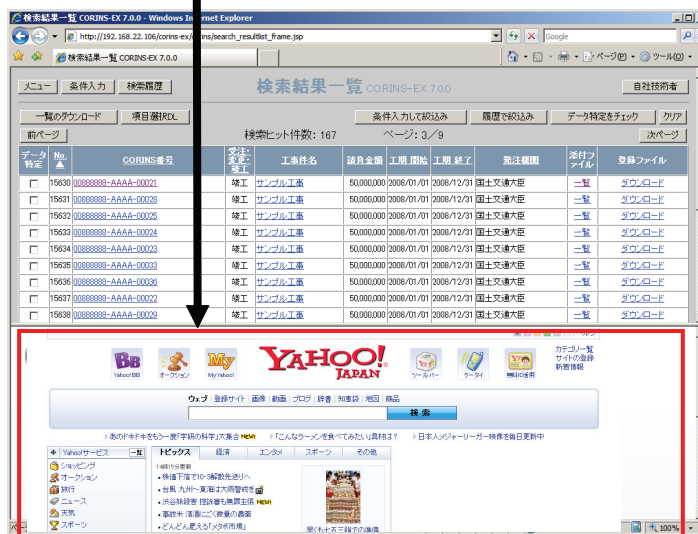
検索結果一覧 CORINS-EX 7.0.0 - Windows Internet Explorer

http://192.168.22.106/corins-ex/corins/search_resultlist_frame.jsp

Google

検索結果一覧 CORINS-EX 7.0.0

ページ(P) ツール(O)

メニュー 条件入力 検索履歴

検索結果一覧 CORINS-EX 7.0.0

自社技術者

一覧のダウンロード 項目選択DL

条件入力して絞込み 履歴で絞込み データ特定をチェック クリア

前ページ

検索ヒット件数: 167 ページ: 3/9

次ページ

| データ特定 | No. | CORINS番号 | 受注・変更・竣工 | 工事件名 | 請負金額 | 工期 開始 | 工期 終了 | 発注機関 | 添付ファイル | 登録ファイル |
|---|---|---|---|---|---|---|---|---|---|---|
| ☐ | 15630 | 00888888-AAAA-00021 | 竣工 | サンプル工事 | 50,000,000 | 2008/01/01 | 2008/12/31 | 国土交通大臣 | 一覧 | ダウンロード |
| ☐ | 15631 | 00888888-AAAA-00028 | 竣工 | サンプル工事 | 50,000,000 | 2008/01/01 | 2008/12/31 | 国土交通大臣 | 一覧 | ダウンロード |
| ☐ | 15632 | 00888888-AAAA-00025 | 竣工 | サンプル工事 | 50,000,000 | 2008/01/01 | 2008/12/31 | 国土交通大臣 | 一覧 | ダウンロード |
| ☐ | 15633 | 00888888-AAAA-00024 | 竣工 | サンプル工事 | 50,000,000 | 2008/01/01 | 2008/12/31 | 国土交通大臣 | 一覧 | ダウンロード |
| ☐ | 15634 | 00888888-AAAA-00023 | 竣工 | サンプル工事 | 50,000,000 | 2008/01/01 | 2008/12/31 | 国土交通大臣 | 一覧 | ダウンロード |
| ☐ | 15635 | 00888888-AAAA-00033 | 竣工 | サンプル工事 | 50,000,000 | 2008/01/01 | 2008/12/31 | 国土交通大臣 | 一覧 | ダウンロード |
| ☐ | 15636 | 00888888-AAAA-00036 | 竣工 | サンプル工事 | 50,000,000 | 2008/01/01 | 2008/12/31 | 国土交通大臣 | 一覧 | ダウンロード |
| ☐ | 15637 | 00888888-AAAA-00027 | 竣工 | サンプル工事 | 50,000,000 | 2008/01/01 | 2008/12/31 | 国土交通大臣 | 一覧 | ダウンロード |
| ☐ | 15638 | 00888888-AAAA-00029 | 竣工 | サンプル工事 | 50,000,000 | 2008/01/01 | 2008/12/31 | 国土交通大臣 | 一覧 | ダウンロード |

Yahoo! BB オークション My Yahoo! YAHOO! JAPAN ツールバー ケータイ 無料IP通話

カテゴリ一覧 サイトの登録 新着情報

ウェブ 登録サイト 画像 動画 ブログ 辞書 知恵袋 地図 商品

検索

あのドキドキをもう一度「学研の科学」大集合 NEW! 「こんなラーメンを食べてみたい具材は?」 日本人メジャーリーガー映像を毎日更新中

Yahoo!サービス 一覧 ショッピング オークション 旅行 ニュース 天気 スポーツ

トピックス 経済 エンタメ スポーツ その他

14時15分更新

横浜F落で10-3解散先送りへ
台風 九州〜東海は大雨警戒を
渋谷林容者 担保者も無罪主張 NEW!
事故米 酒蔵にごく微量の農薬
どんどん肥えろ「メタボ市場」

早くもお正月おせちの準備

100%